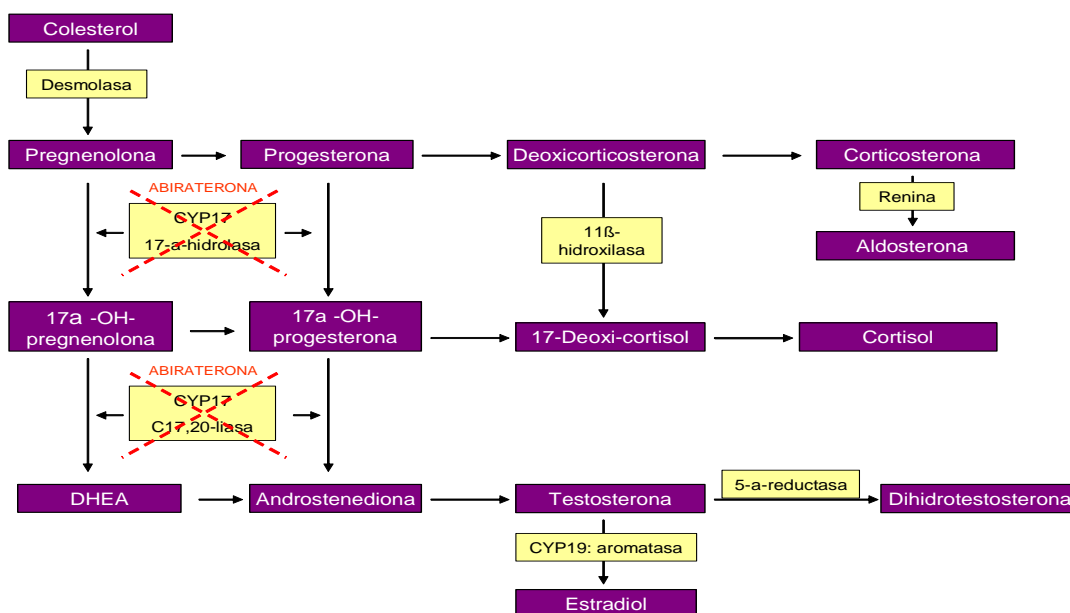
Colesterol

Desmolasa

Pregnenolona

Progesterona

Deoxicorticosterona

Corticosterona

ABIRATERONA

CYP17
17-a-hidrolasa

11ß-hidroxilasa

Renina

Aldosterona

17a -OH-pregnenolona

17a -OH-progesterona

17-Deoxi-cortisol

Cortisol

ABIRATERONA

CYP17
C17,20-liasa

DHEA

Androstenediona

Testosterona

5-a-reductasa

Dihidrotestosterona

CYP19: aromatasa

Estradiol